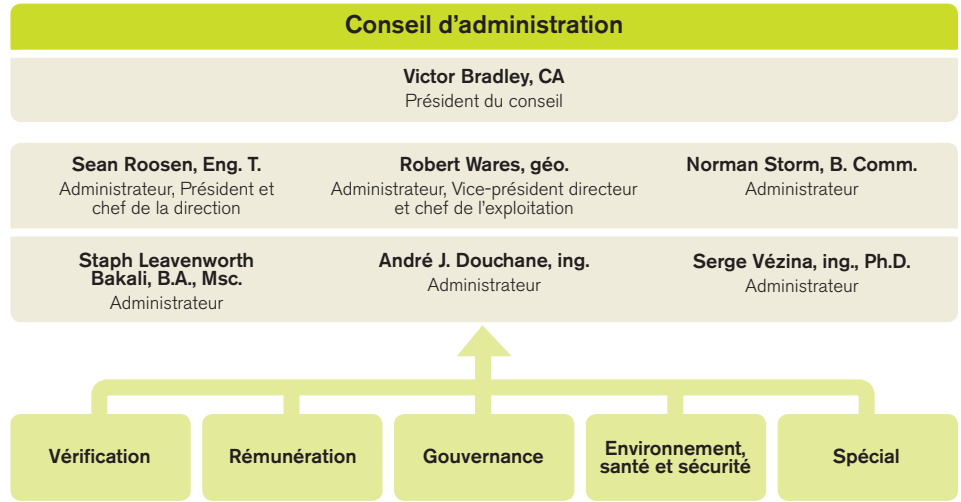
Conseil d'administration

Victor Bradley, CA
Président du conseil

Sean Roosen, Eng. T.
Administrateur, Président et chef de la direction

Robert Wares, géo.
Administrateur, Vice-président directeur et chef de l'exploitation

Norman Storm, B. Comm.
Administrateur

Staph Leavenworth Bakali, B.A., Msc.
Administrateur

André J. Douchane, ing.
Administrateur

Serge Vézina, ing., Ph.D.
Administrateur

Vérification

Rémunération

Gouvernance

Environnement, santé et sécurité

Spécial